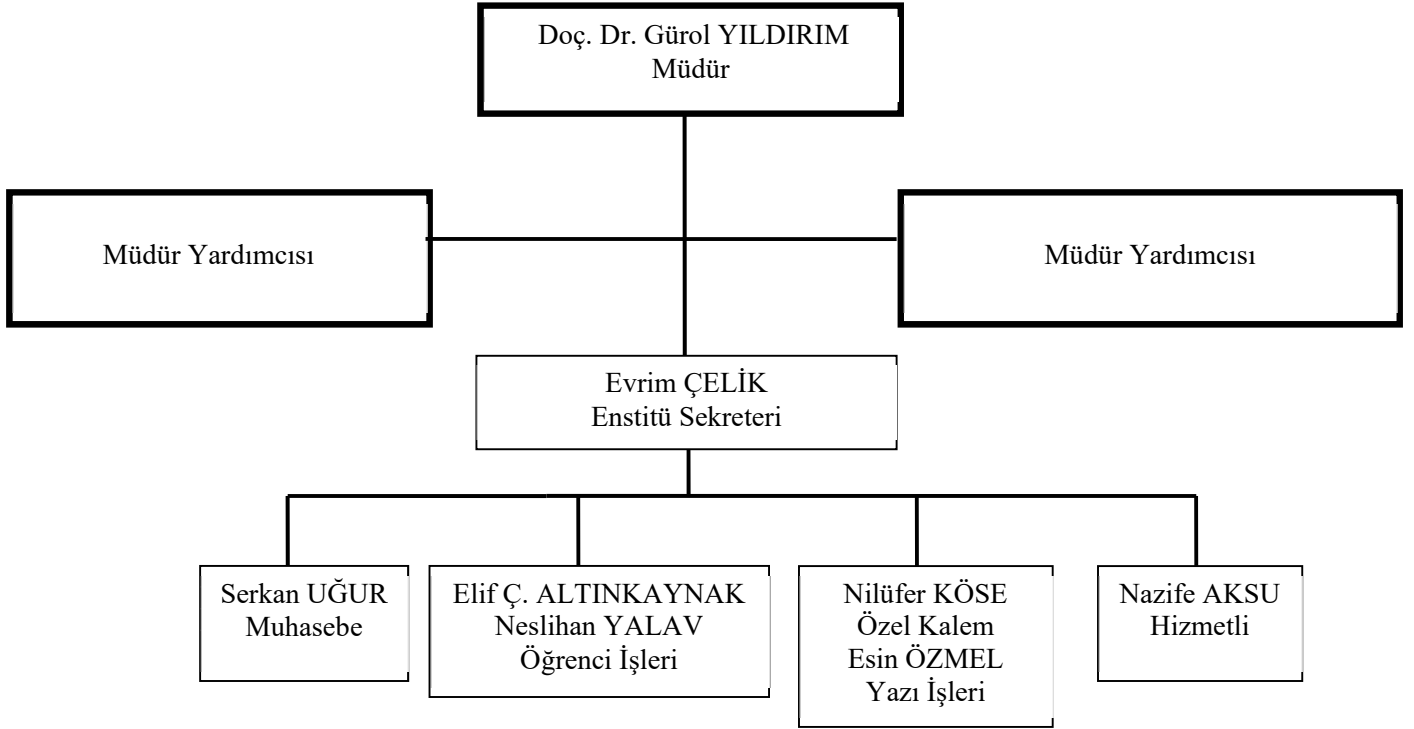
Doç. Dr. Gürol YILDIRIM
Müdür

Müdür Yardımcısı

Müdür Yardımcısı

Evrim ÇELİK
Enstitü Sekreteri

Serkan UĞUR
Muhasebe

Elif Ç. ALTINKAYNAK
Neslihan YALAV
Öğrenci İşleri

Nilüfer KÖSE
Özel Kalem
Esin ÖZMEL
Yazı İşleri

Nazife AKSU
Hizmetli